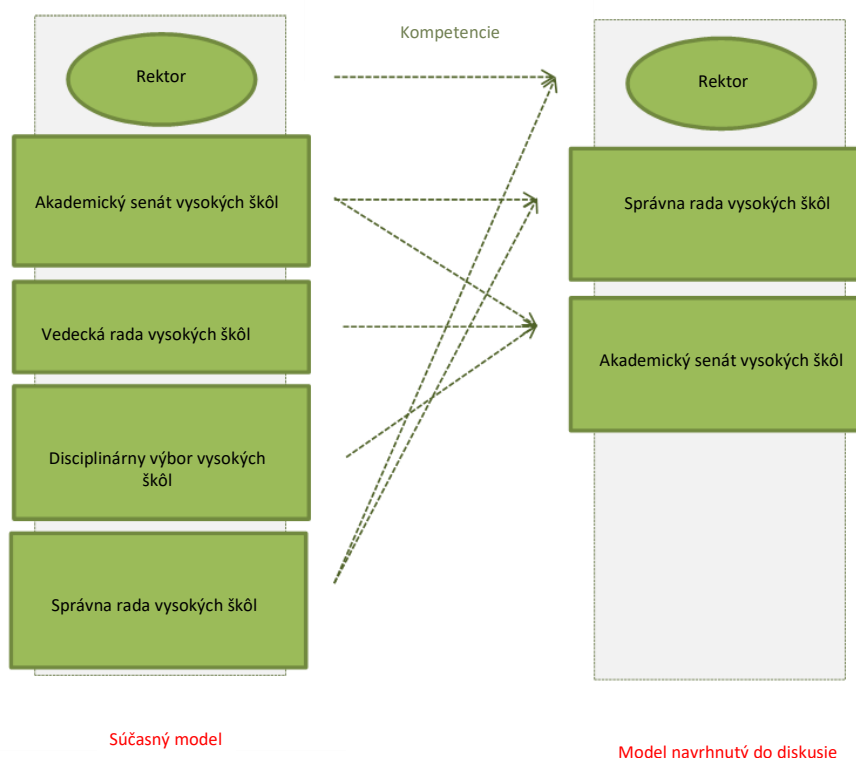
Kompetencie

Rektor

Akademický senát vysokých škôl

Vedecká rada vysokých škôl

Disciplinárny výbor vysokých škôl

Správna rada vysokých škôl

Rektor

Správna rada vysokých škôl

Akademický senát vysokých škôl

Súčasný model

Model navrhnutý do diskusie